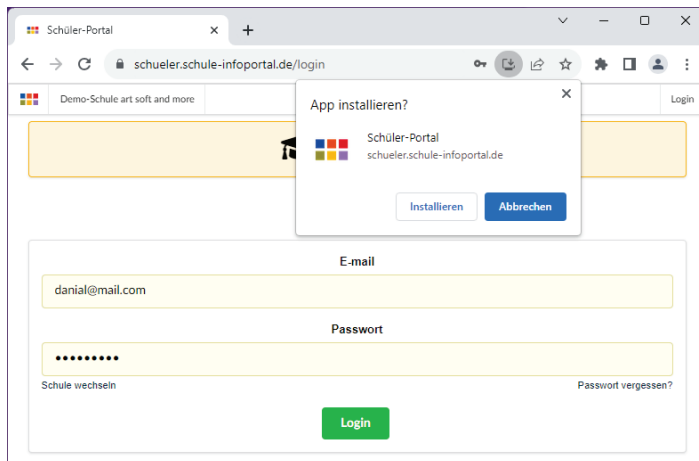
Schüler-Portal

schueler.schule-infoportal.de/login

Demo-Schule art soft and more

Login

App installieren?

Schüler-Portal
schueler.schule-infoportal.de

Installieren

Abbrechen

E-mail

danial@mail.com

Passwort

•••••••••

Schule wechseln

Passwort vergessen?

Login